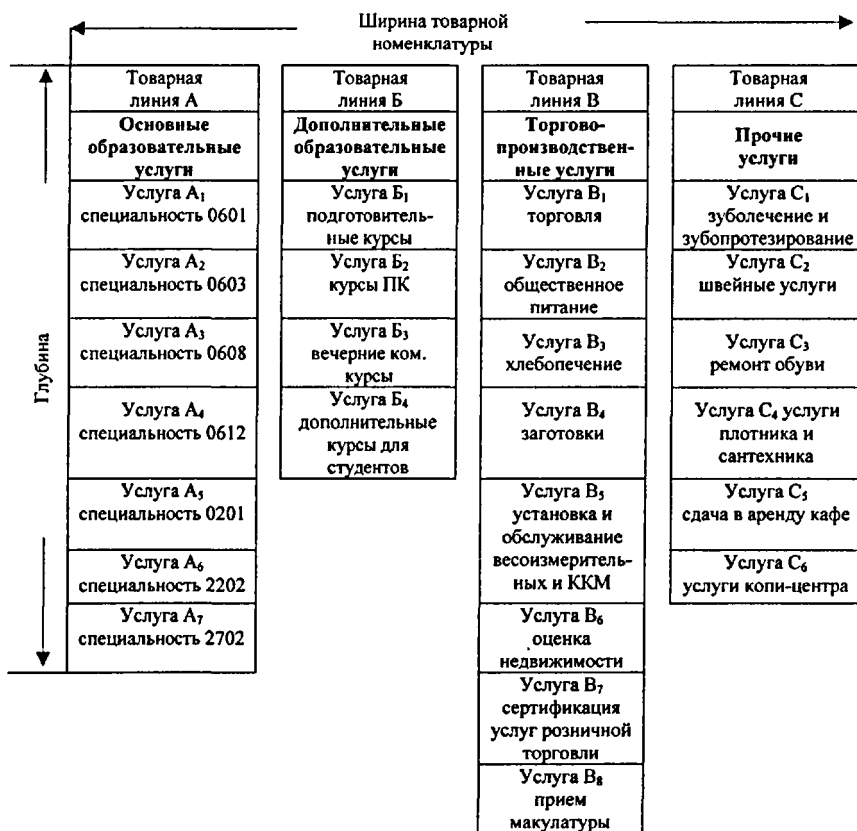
Ширина товарной номенклатуры

Глубина

Товарная линия А

Основные образовательные услуги

Услуга $А_1$ специальность 0601

Услуга $А_2$ специальность 0603

Услуга $А_3$ специальность 0608

Услуга $А_4$ специальность 0612

Услуга $А_5$ специальность 0201

Услуга $А_6$ специальность 2202

Услуга $А_7$ специальность 2702

Товарная линия Б

Дополнительные образовательные услуги

Услуга $Б_1$ подготовительные курсы

Услуга $Б_2$ курсы ПК

Услуга $Б_3$ вечерние ком. курсы

Услуга $Б_4$ дополнительные курсы для студентов

Товарная линия В

Торгово-производственные услуги

Услуга $В_1$ торговля

Услуга $В_2$ общественное питание

Услуга $В_3$ хлебопечение

Услуга $В_4$ заготовки

Услуга $В_5$ установка и обслуживание весоизмерительных и ККМ

Услуга $В_6$ оценка недвижимости

Услуга $В_7$ сертификация услуг розничной торговли

Услуга $В_8$ прием макулатуры

Товарная линия С

Прочие услуги

Услуга $С_1$ зуболечение и зубопротезирование

Услуга $С_2$ швейные услуги

Услуга $С_3$ ремонт обуви

Услуга $С_4$ услуги плотника и сантехника

Услуга $С_5$ сдача в аренду кафе

Услуга $С_6$ услуги копи-центра